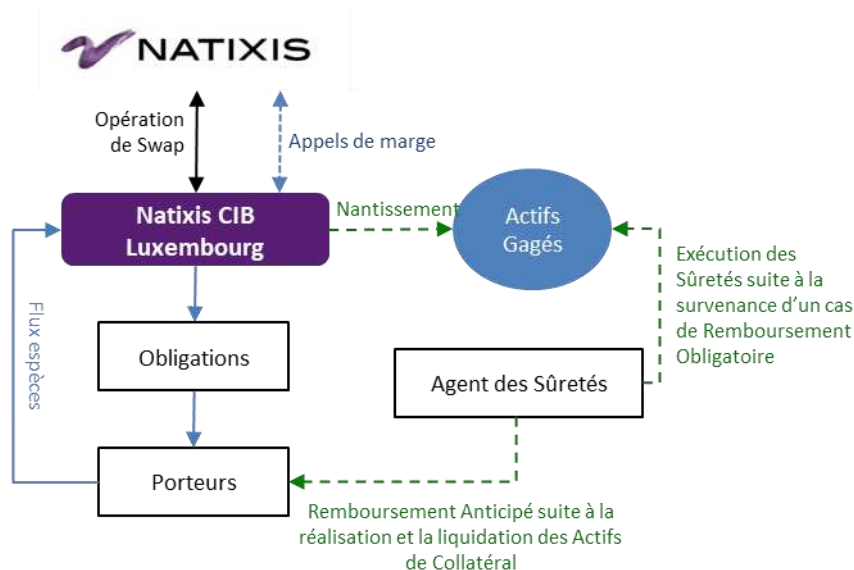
NATIXIS

Opération de Swap

Appels de marge

Natixis CIB Luxembourg

Nantissement

Actifs Gagés

Exécution des Sûretés suite à la survenance d'un cas de Remboursement Obligatoire

Flux espèces

Obligations

Agent des Sûretés

Porteurs

Remboursement Anticipé suite à la réalisation et la liquidation des Actifs de Collatéral